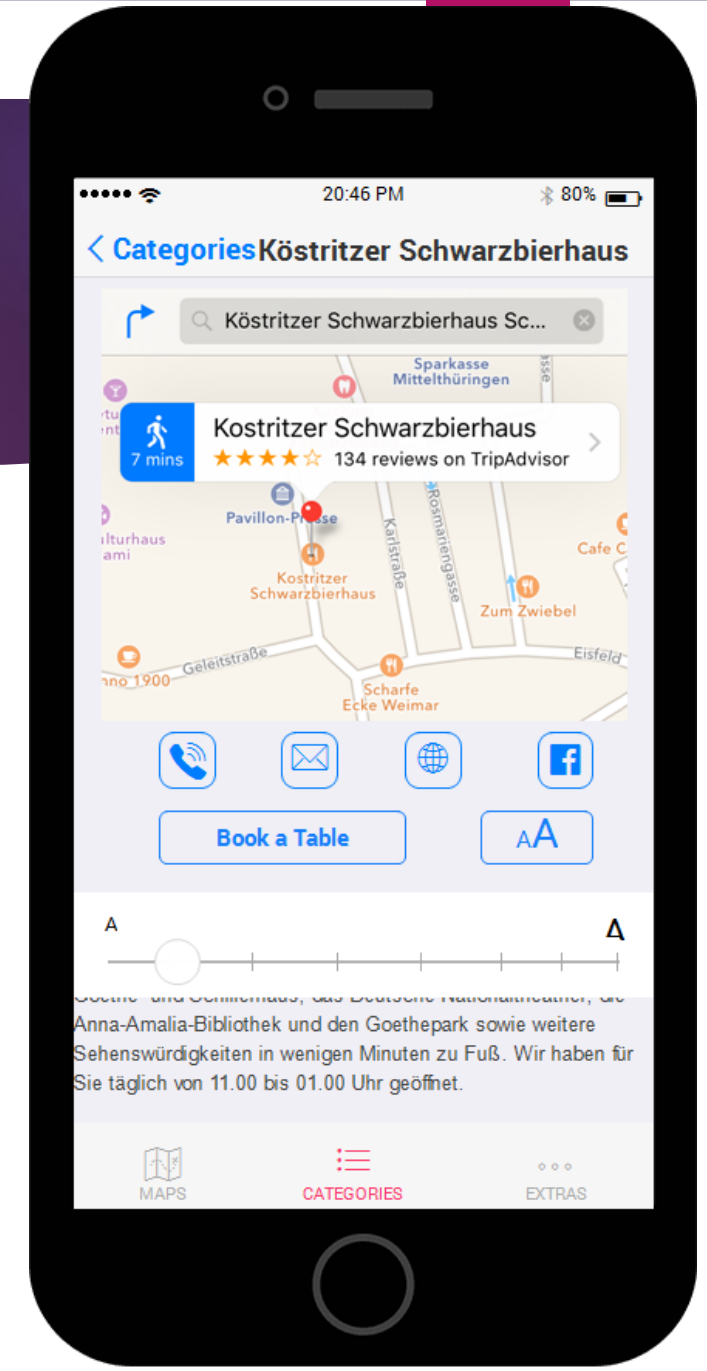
••••• 20:46 PM 80%

< Categories Köstritzer Schwarzbierhaus

Köstritzer Schwarzbierhaus Sc...

Sparkasse Mittelthüringen

7 mins

Kostritzer Schwarzbierhaus

★★★★☆ 134 reviews on TripAdvisor

Pavillon-Presse

lturhaus ami

Karlstraße

Rosmaringasse

Cafe C

Kostritzer Schwarzbierhaus

Zum Zwiebel

Geleitstraße

nno 1900

Eisfeld

Scharfe Ecke Weimar

Book a Table

AA

A

A

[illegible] Anna-Amalia-Bibliothek und den Goethepark sowie weitere Sehenswürdigkeiten in wenigen Minuten zu Fuß. Wir haben für Sie täglich von 11.00 bis 01.00 Uhr geöffnet.

MAPS

CATEGORIES

EXTRAS